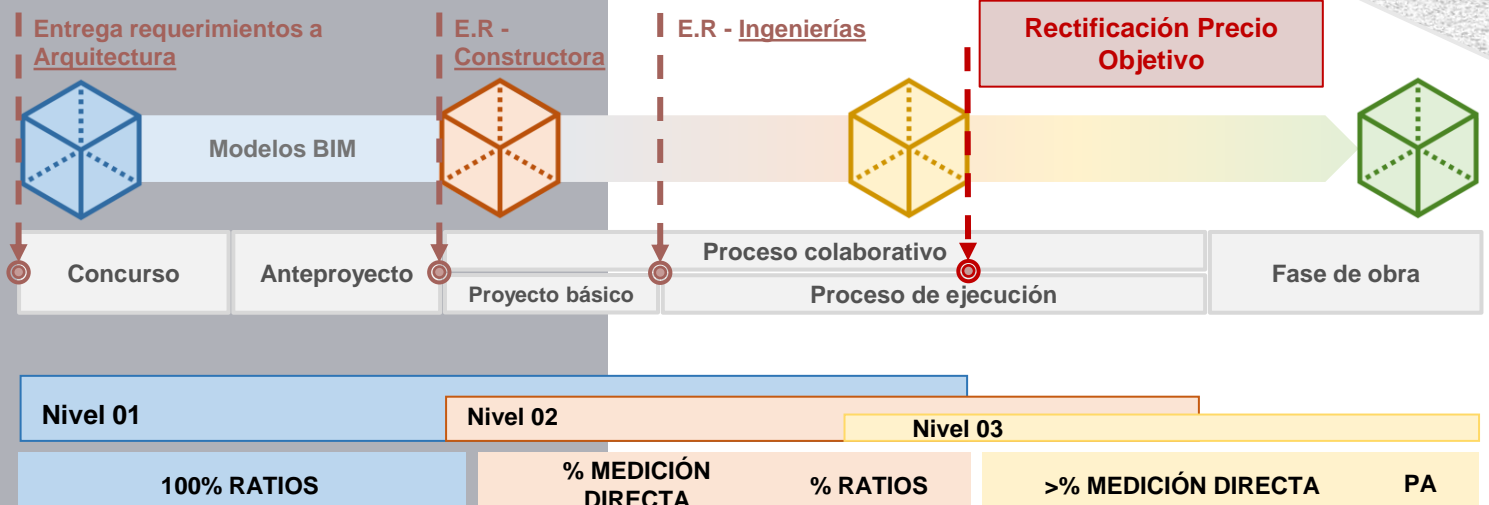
Entrega requerimientos a Arquitectura

E.R - Constructora

E.R - Ingenierías

Rectificación Precio Objetivo

Modelos BIM

Concurso

Anteproyecto

Proceso colaborativo

Proyecto básico

Proceso de ejecución

Fase de obra

Nivel 01

Nivel 02

Nivel 03

100% RATIOS

% MEDICIÓN DIRECTA

% RATIOS

>% MEDICIÓN DIRECTA

PA